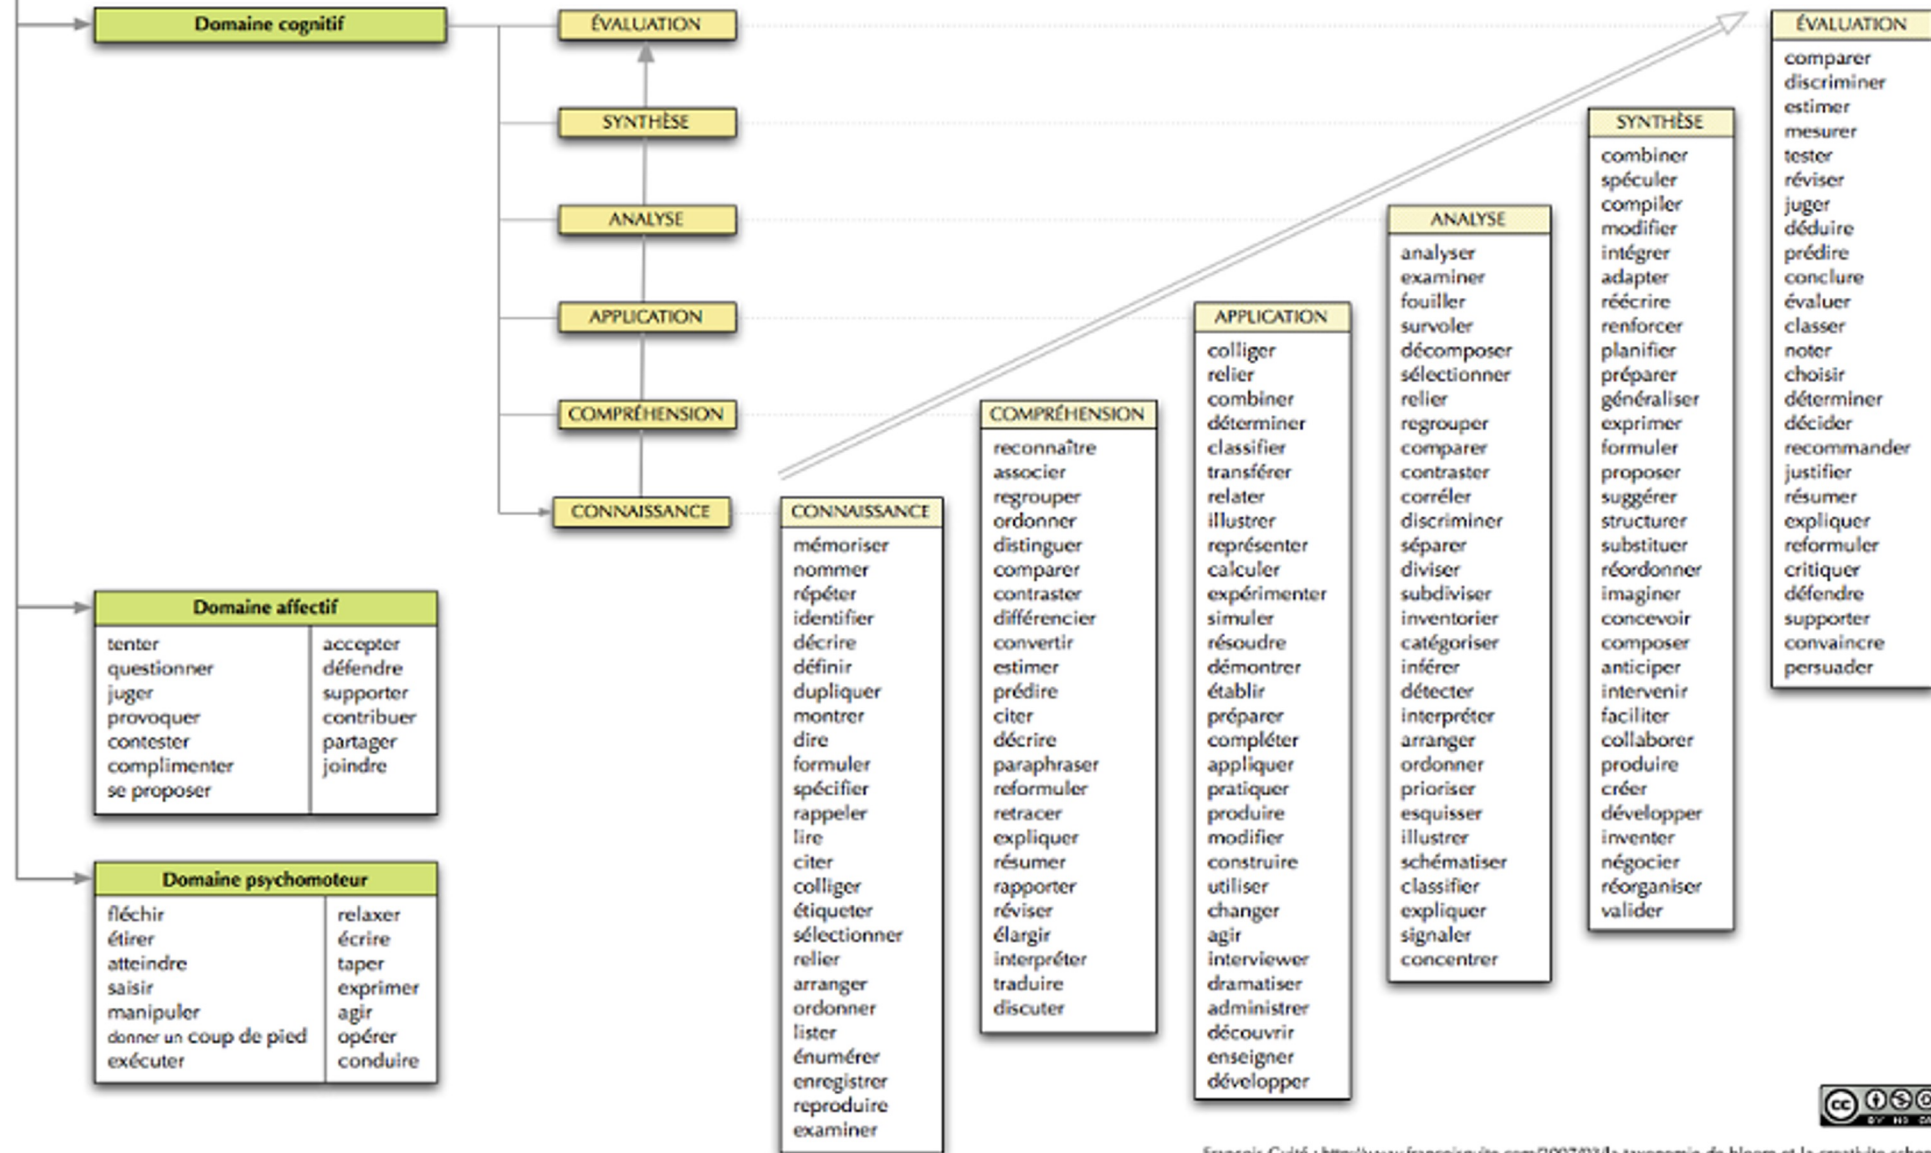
Domaine cognitif

ÉVALUATION
SYNTHÈSE
ANALYSE
APPLICATION
COMPRÉHENSION
CONNAISSANCE

Domaine affectif

| | |
|---|---|
| tenter | accepter |
| questionner | défendre |
| juger | supporter |
| provoquer | contribuer |
| contester | partager |
| complimenter | joindre |
| se proposer | |

Domaine psychomoteur

| | |
|---|---|
| fléchir | relaxer |
| étirer | écrire |
| atteindre | taper |
| saisir | exprimer |
| manipuler | agir |
| donner un coup de pied | opérer |
| exécuter | conduire |

CONNAISSANCE
mémoriser
nommer
répéter
identifier
décrire
définir
dupliquer
montrer
dire
formuler
spécifier
rappeler
lire
citer
colliger
étiqueter
sélectionner
relier
arranger
ordonner
lister
énumérer
enregistrer
reproduire
examiner

COMPRÉHENSION
reconnaître
associer
regrouper
ordonner
distinguer
comparer
contraster
différencier
convertir
estimer
prédire
citer
décrire
paraphraser
reformuler
retracer
expliquer
résumer
rapporter
réviser
élargir
interpréter
traduire
discuter

APPLICATION
colliger
relier
combiner
déterminer
classifier
transférer
relater
illustrer
représenter
calculer
expérimenter
simuler
résoudre
démontrer
établir
préparer
compléter
appliquer
pratiquer
produire
modifier
construire
utiliser
changer
agir
interviewer
dramatiser
administrer
découvrir
enseigner
développer

ANALYSE
analyser
examiner
fouiller
survoler
décomposer
sélectionner
relier
regrouper
comparer
contraster
corréler
discriminer
séparer
diviser
subdiviser
inventorier
catégoriser
inférer
détecter
interpréter
arranger
ordonner
prioriser
esquisser
illustrer
schématiser
classifier
expliquer
signaler
concentrer

SYNTHÈSE
combiner
spéculer
compiler
modifier
intégrer
adapter
réécrire
renforcer
planifier
préparer
généraliser
exprimer
formuler
proposer
suggérer
structurer
substituer
réordonner
imaginer
concevoir
composer
anticiper
intervenir
faciliter
collaborer
produire
créer
développer
inventer
négocier
réorganiser
valider

ÉVALUATION
comparer
discriminer
estimer
mesurer
tester
réviser
juger
déduire
prédire
conclure
évaluer
classer
noter
choisir
déterminer
décider
recommander
justifier
résumer
expliquer
reformuler
critiquer
défendre
supporter
convaincre
persuader

François Guité : http://www.francoisguite.com/2007/03/la-taxonomie-de-bloom-et-la-creativite-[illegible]